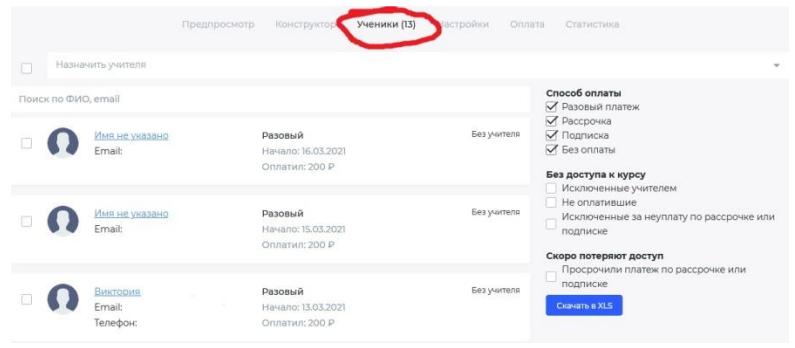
Предпросмотр Конструктор Ученики (13) Настройки Оплата Статистика

Назначить учителя

Поиск по ФИО, email

Имя не указано
Email:
Разовый
Начало: 16.03.2021
Оплатил: 200 ₽
Без учителя

Имя не указано
Email:
Разовый
Начало: 15.03.2021
Оплатил: 200 ₽
Без учителя

Виктория
Email:
Телефон:
Разовый
Начало: 13.03.2021
Оплатил: 200 ₽
Без учителя

Способ оплаты
Разовый платеж
Рассрочка
Подписка
Без оплаты

Без доступа к курсу
Исключенные учителем
Не оплатившие
Исключенные за неуплату по рассрочке или подписке

Скоро потеряют доступ
Просрочили платеж по рассрочке или подписке

Скачать в XLS